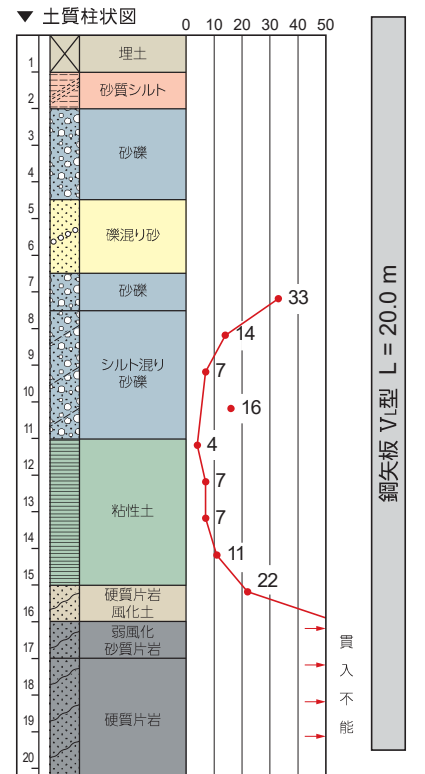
▼ 土質柱状図

0 10 20 30 40 50

1 2 3 4 5 6 7 8 9 10 11 12 13 14 15 16 17 18 19 20

埋土
砂質シルト
砂礫
礫混り砂
砂礫
シルト混り砂礫
粘性土
硬質片岩風化土
弱風化砂質片岩
硬質片岩

33
14
7
16
4
7
7
11
22

貫入不能

鋼矢板 $V_L$型 L = 20.0 m